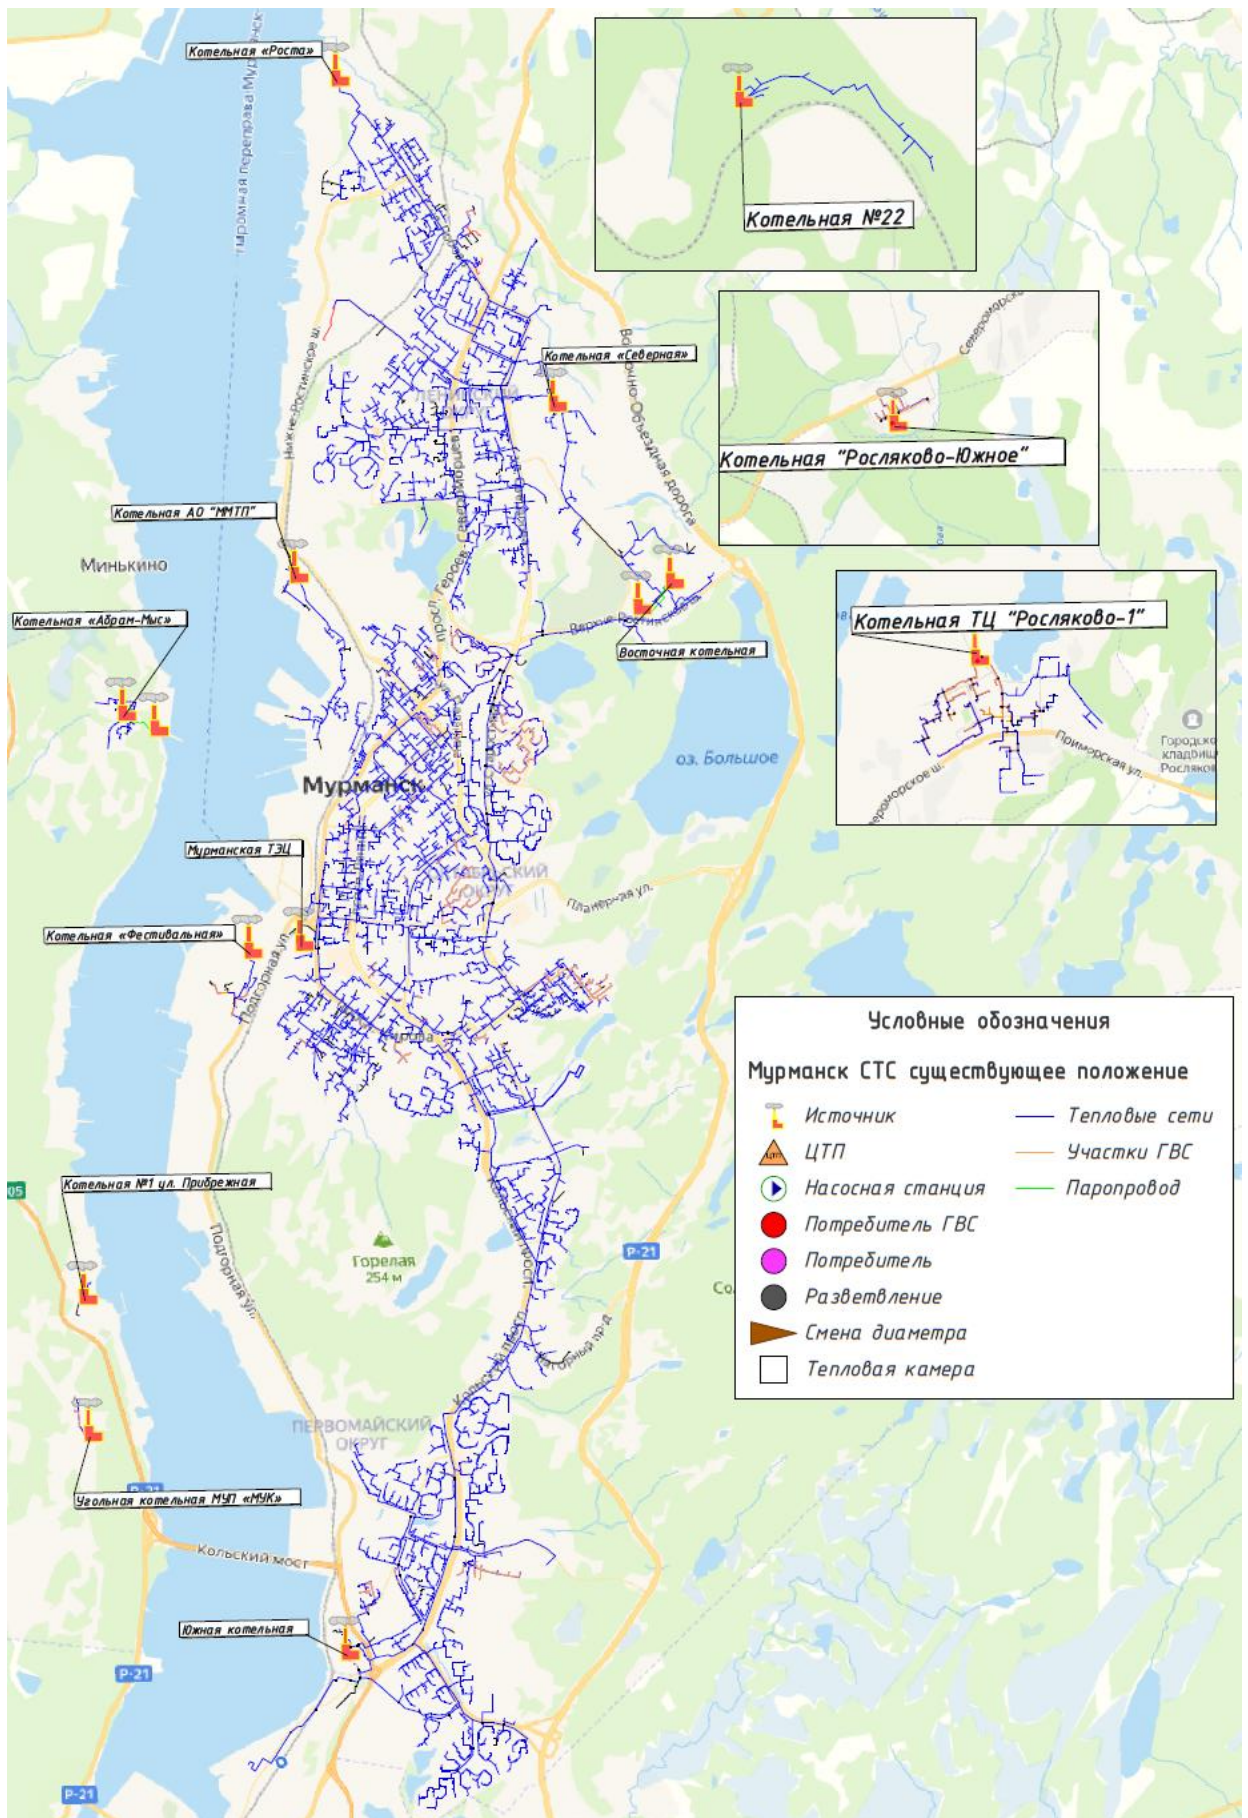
Котельная «Роста»

Котельная №22

Котельная "Росляково-Южное"

Котельная «Северная»

Котельная АО "ММТП"

Миньково

Котельная «Абрам-Мыс»

Восточная котельная

Котельная ТЦ "Росляково-1"

Приморская ул.

Городское кладбище Росляково

оз. Большое

Мурманск

Мурманская ТЭЦ

Котельная «Фестивальная»

Подгорная ул.

Планерная ул.

Мурманская переправа

Нижне-Ростинское ш.

Восточно-Объездная дорога

Верхне-Ростинское ш.

Условные обозначения

Мурманск СТС существующее положение

Источник
ЦТП
Насосная станция
Потребитель ГВС
Потребитель
Разветвление
Смена диаметра
Тепловая камера
Тепловые сети
Участки ГВС
Паропровод

Котельная №1 ул. Прибрежная

Горелая 254 м

Р-21

Подгорная ул.

Кольский просп.

ПЕРВОМАЙСКИЙ ОКРУГ

Угольная котельная МУП «МУК»

Кольский мост

Южная котельная

Р-21